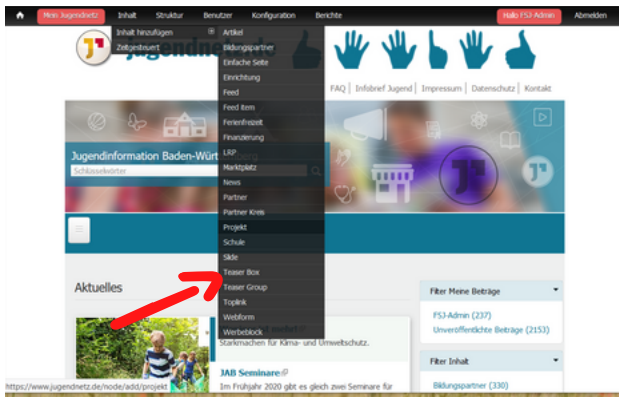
Mein Jugendnetz Inhalt Struktur Benutzer Konfiguration Berichte Hallo FSJ-Admin Abmelden

Inhalt hinzufügen
Zeitgesteuert

Artikel
Bildungspartner
Einfache Seite
Einrichtung
Feed
Feed Item
Ferienfreizeit
Finanzierung
LRP
Marktplatz
News
Partner
Partner Kreis
Projekt
Schule
Slide
Teaser Box
Teaser Group
Toplink
Webform
Werbeblock

FAQ | Infobrief Jugend | Impressum | Datenschutz | Kontakt

Jugendinformation Baden-Würt
Schlüsselwörter

Aktuelles

Starkmachen für Klima- und Umweltschutz.

JAB Seminare
Im Frühjahr 2020 gibt es gleich zwei Seminare für

Filter Meine Beiträge
FSJ-Admin (237)
Unveröffentlichte Beiträge (2153)

Filter Inhalt
Bildungspartner (330)

https://www.jugendnetz.de/node/add/projekt